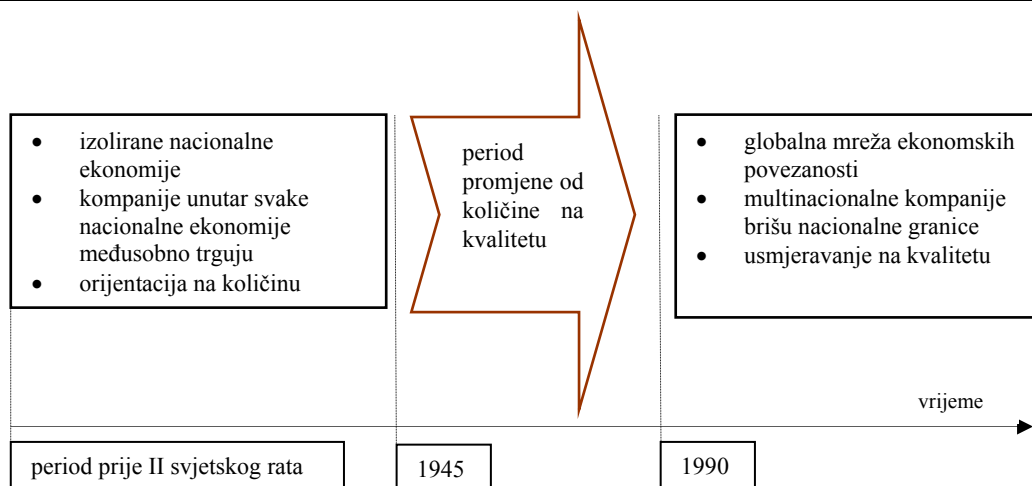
- izolirane nacionalne ekonomije
- kompanije unutar svake nacionalne ekonomije međusobno trguju
- orijentacija na količinu

period promjene od količine na kvalitetu

- globalna mreža ekonomskih povezanosti
- multinacionalne kompanije brišu nacionalne granice
- usmjeravanje na kvalitetu

vrijeme

period prije II svjetskog rata

1945

1990